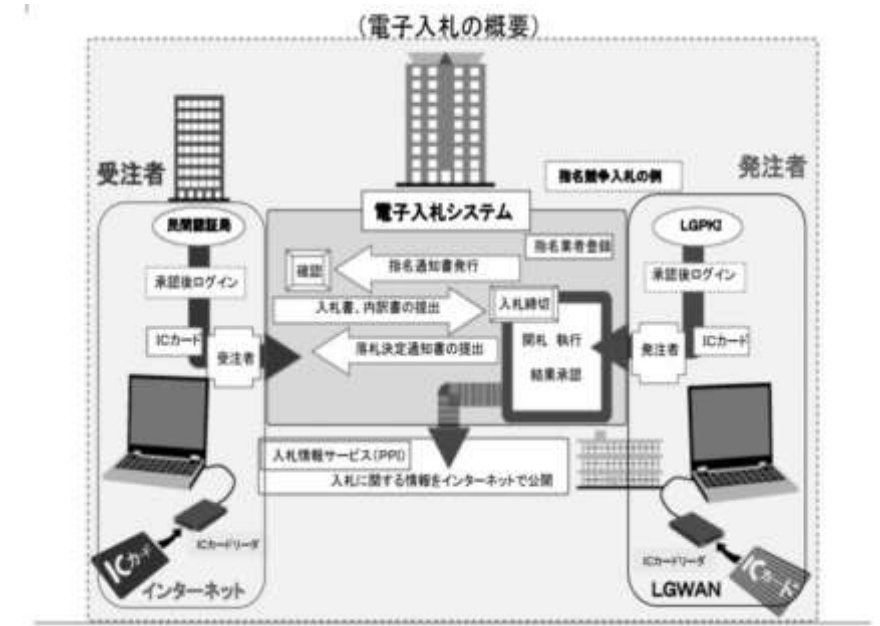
(電子入札の概要)

受注者

発注者

指名競争入札の例

電子入札システム

民間認証局

LGPKI

指名業者登録

確認

指名通知書発行

承認後ログイン

承認後ログイン

入札書、内訳書の提出

入札締切

ICカード

受注者

落札決定通知書の提出

開札 執行

発注者

ICカード

結果承認

入札情報サービス(PPI)

入札に関する情報をインターネットで公開

ICカードリーダ

ICカードリーダ

ICカード

ICカード

インターネット

LGWAN